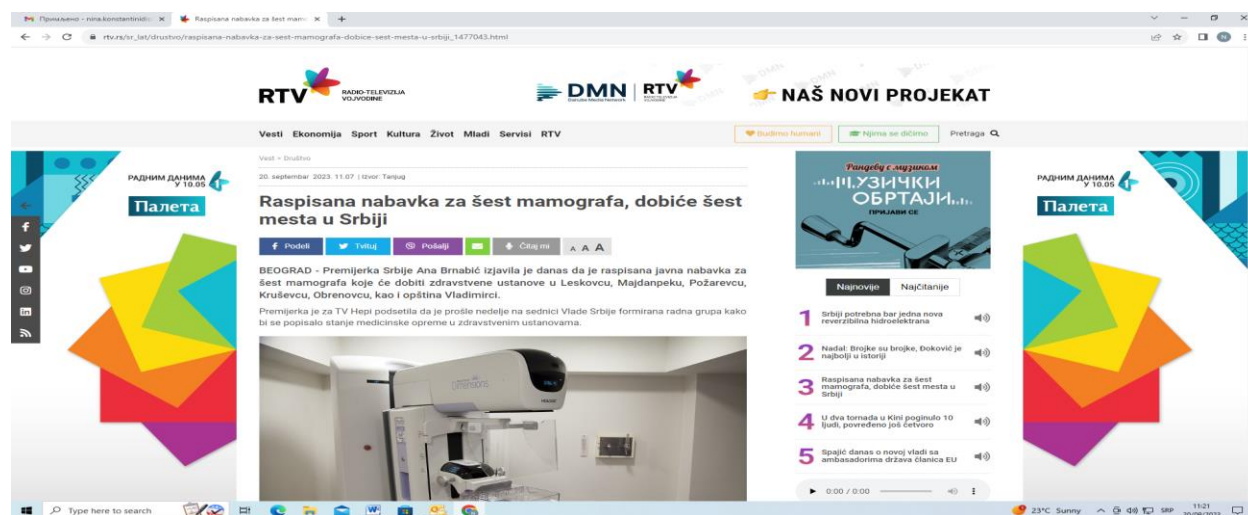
Примљено - nina.konstantinidi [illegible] ×
Raspisana nabavka za šest mam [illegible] ×
+
rtv.rs/sr_lat/drustvo/raspisana-nabavka-za-sest-mamografa-dobice-sest-mesta-u-srbiji_1477043.html

RTV RADIO-TELEVIZIJA VOJVODINE
DMN Danube Media Network | RTV
NAŠ NOVI PROJEKAT

Vesti Ekonomija Sport Kultura Život Mladi Servisi RTV
Budimo humani
Njima se dičimo
Pretraga

РАДНИМ ДАНИМА У 10.05
Палета

Vesti • Društvo
20. septembar 2023. 11:07 | izvor: Tanjug

Raspisana nabavka za šest mamografa, dobiće šest mesta u Srbiji

Podeli
Tvituj
Pošalji
Čitaj mi
A A A

BEOGRAD - Premijerka Srbije Ana Brnabić izjavila je danas da je raspisana javna nabavka za šest mamografa koje će dobiti zdravstvene ustanove u Leskovcu, Majdanpeku, Požarevcu, Kruševcu, Obrenovcu, kao i opština Vladimirci.

Premijerka je za TV Hepi podsetila da je prošle nedelje na sednici Vlade Srbije formirana radna grupa kako bi se popisalo stanje medicinske opreme u zdravstvenim ustanovama.

Dimensions

Рандеву с музиком
МУЗИЧКИ ОБРТАЈИ
ПРИЈАВИ СЕ

Najnovije
Najčitanije

1 Srbiji potrebna bar jedna nova reverzibilna hidroelektrana
2 Nadal: Brojke su brojke, Đoković je najbolji u istoriji
3 Raspisana nabavka za šest mamografa, dobiće šest mesta u Srbiji
4 U dva tornada u Kini poginulo 10 ljudi, povređeno još četvoro
5 Spajić danas o novoj vladi sa ambasadorima država članica EU

0:00 / 0:00

РАДНИМ ДАНИМА У 10.05
Палета

Type here to search
23°C Sunny
SRP
11:21
20/09/2023